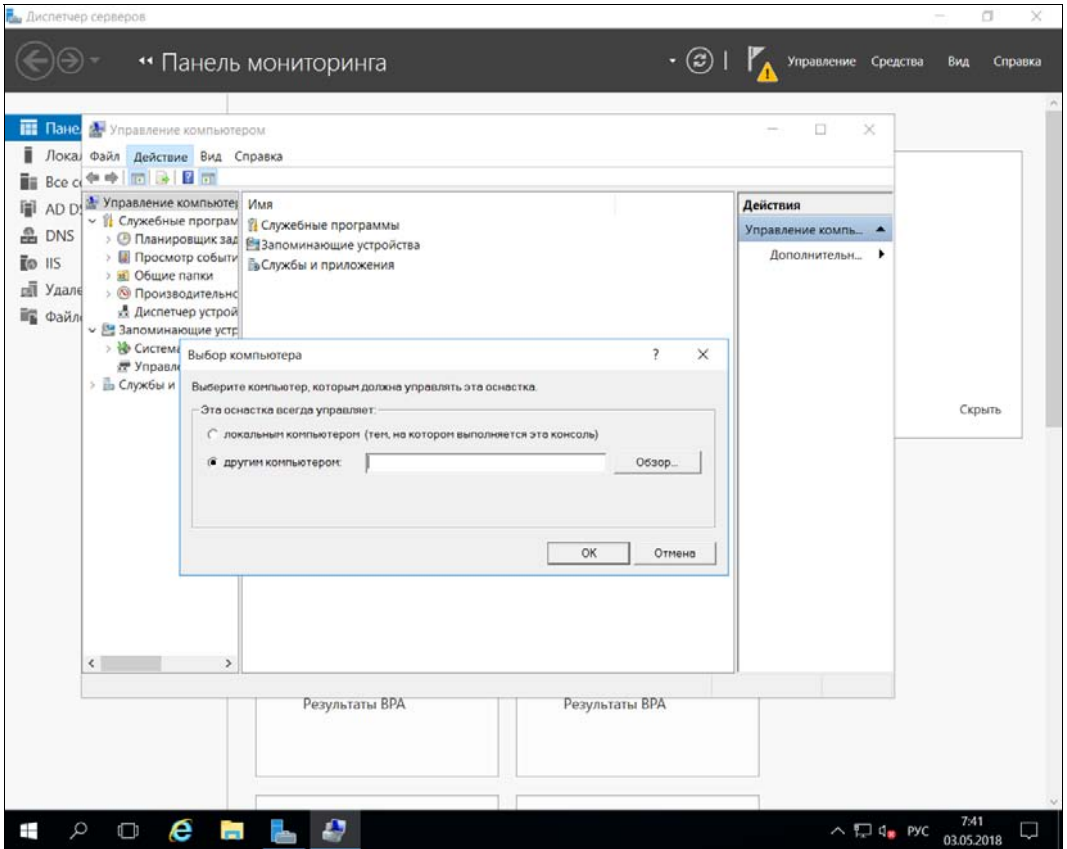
Диспетчер серверов

•• Панель мониторинга

Управление Средства Вид Справка

Пане
Локал
Все с
AD D
DNS
IIS
Удале
Файл

Управление компьютером

Файл Действие Вид Справка

Управление компьютер
Служебные програм
Планировщик зад
Просмотр событи
Общие папки
Производительнс
Диспетчер устрой
Запоминающие устр
Система
Управл
Службы и

Имя
Служебные программы
Запоминающие устройства
Службы и приложения

Действия
Управление компь...
Дополнительн...

Выбор компьютера

Выберите компьютер, которым должна управлять эта оснастка.

Эта оснастка всегда управляет:

локальным компьютером (тем, на котором выполняется эта консоль)

другим компьютером:

Обзор...

ОК

Отмена

Скрыть

Результаты BPA

Результаты BPA

РУС

7:41
03.05.2018